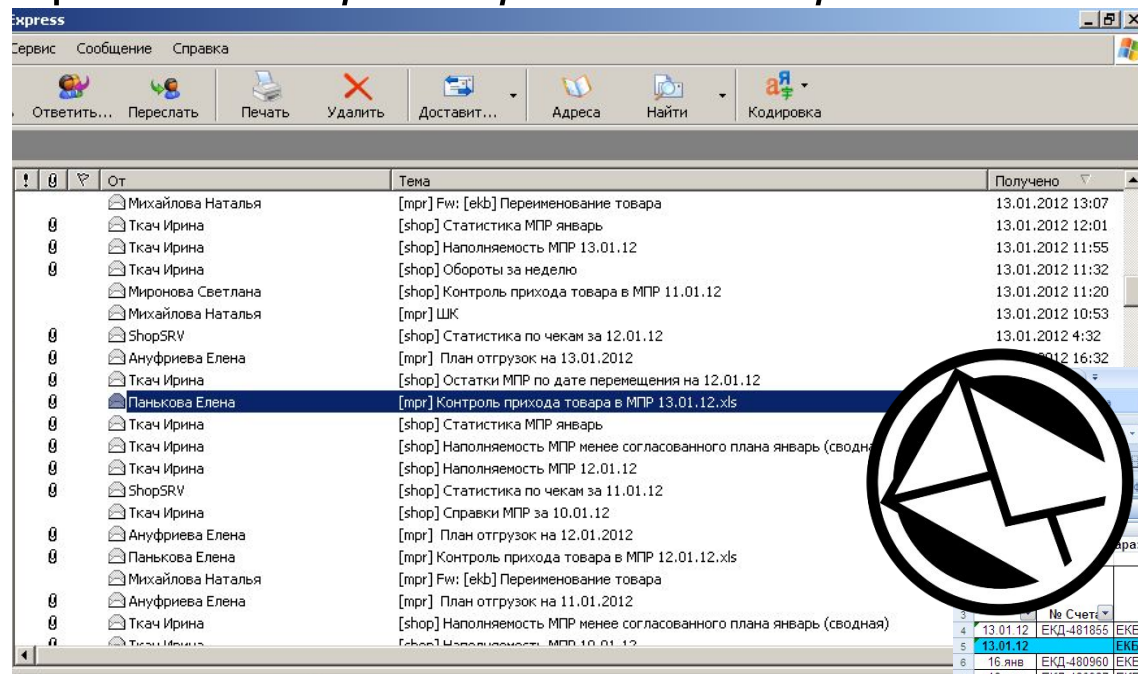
Express

Сервис Сообщение Справка

Ответить... Переслать Печать Удалить Доставит... Адреса Найти Кодировка

| ! | 0 | ∇ | От | Тема | Получено |
|---|---|---|---|---|---|
| | | | Михайлова Наталья | [mpr] Fw: [ekb] Переименование товара | 13.01.2012 13:07 |
| | 0 | | Ткач Ирина | [shop] Статистика МПР январь | 13.01.2012 12:01 |
| | 0 | | Ткач Ирина | [shop] Наполняемость МПР 13.01.12 | 13.01.2012 11:55 |
| | 0 | | Ткач Ирина | [shop] Обороты за неделю | 13.01.2012 11:32 |
| | | | Миронова Светлана | [shop] Контроль прихода товара в МПР 11.01.12 | 13.01.2012 11:20 |
| | | | Михайлова Наталья | [mpr] ШК | 13.01.2012 10:53 |
| | 0 | | ShopSRV | [shop] Статистика по чекам за 12.01.12 | 13.01.2012 4:32 |
| | 0 | | Ануфриева Елена | [mpr] План отгрузок на 13.01.2012 | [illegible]2012 16:32 |
| | 0 | | Ткач Ирина | [shop] Остатки МПР по дате перемещения на 12.01.12 | |
| | 0 | | Панькова Елена | [mpr] Контроль прихода товара в МПР 13.01.12.xls | |
| | 0 | | Ткач Ирина | [shop] Статистика МПР январь | |
| | 0 | | Ткач Ирина | [shop] Наполняемость МПР менее согласованного плана январь (сводна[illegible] | |
| | 0 | | Ткач Ирина | [shop] Наполняемость МПР 12.01.12 | |
| | 0 | | ShopSRV | [shop] Статистика по чекам за 11.01.12 | |
| | | | Ткач Ирина | [shop] Справки МПР за 10.01.12 | |
| | 0 | | Ануфриева Елена | [mpr] План отгрузок на 12.01.2012 | |
| | 0 | | Панькова Елена | [mpr] Контроль прихода товара в МПР 12.01.12.xls | |
| | | | Михайлова Наталья | [mpr] Fw: [ekb] Переименование товара | |
| | 0 | | Ануфриева Елена | [mpr] План отгрузок на 11.01.2012 | |
| | 0 | | Ткач Ирина | [shop] Наполняемость МПР менее согласованного плана январь (сводная) | |

| | | № Счета | |
|---|---|---|---|
| 4 | 13.01.12 | ЕКД-481855 | ЕКБ |
| 5 | 13.01.12 | | ЕКБ |
| 6 | 16 янв | ЕКД-480960 | ЕКБ |